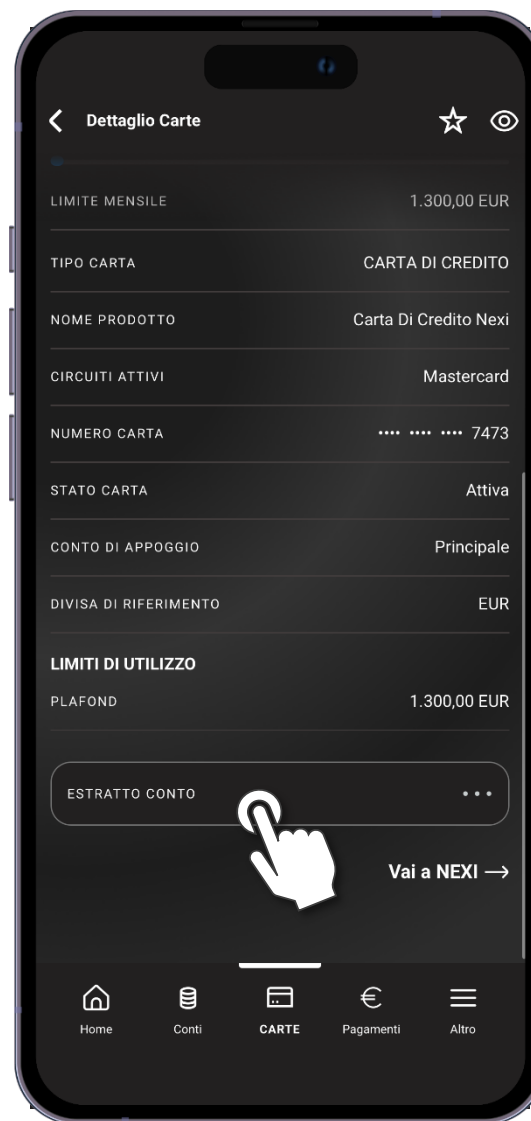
Dettaglio Carte

LIMITE MENSILE 1.300,00 EUR

TIPO CARTA CARTA DI CREDITO

NOME PRODOTTO Carta Di Credito Nexi

CIRCUITI ATTIVI Mastercard

NUMERO CARTA •••• •••• •••• 7473

STATO CARTA Attiva

CONTO DI APPOGGIO Principale

DIVISA DI RIFERIMENTO EUR

LIMITI DI UTILIZZO

PLAFOND 1.300,00 EUR

ESTRATTO CONTO •••

Vai a NEXI →

Home Conti CARTE Pagamenti Altro